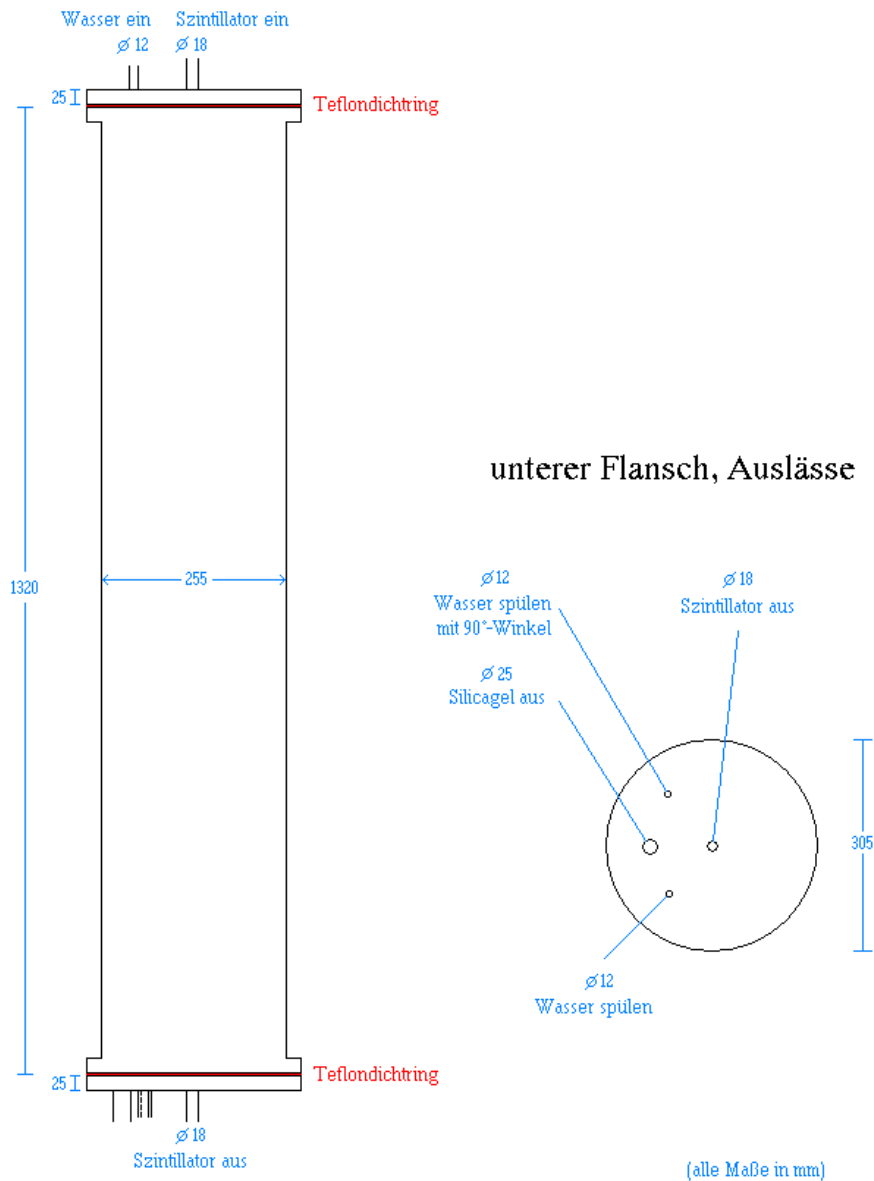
Wasser ein
Szintillator ein
$\varnothing$ 12
$\varnothing$ 18
25
Teflondichtring
1320
255
unterer Flansch, Auslässe
$\varnothing$12
Wasser spülen
mit 90°-Winkel
$\varnothing$ 18
Szintillator aus
$\varnothing$ 25
Silicagel aus
305
$\varnothing$12
Wasser spülen
25
Teflondichtring
$\varnothing$ 18
Szintillator aus
(alle Maße in mm)